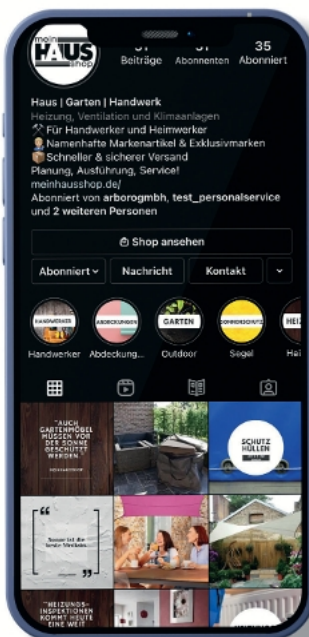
mein HAUS shop

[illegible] Beiträge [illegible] Abonnenten 35 Abonniert

Haus | Garten | Handwerk
Heizung, Ventilation und Klimaanlagen
⚒ Für Handwerker und Heimwerker
Namenhafte Markenartikel & Exklusivmarken
📦 Schneller & sicherer Versand
Planung, Ausführung, Service!
meinhausshop.de/
Abonniert von arborogmbh, test_personalservice und 2 weiteren Personen

Shop ansehen

Abonniert ⌄ Nachricht Kontakt ⌄

HANDWERKER Handwerker
ABDECKUNGEN Abdeckung...
GARTEN Outdoor
SONNENSCHUTZ Segel
HEIZ Hei

"AUCH GARTENMÖBEL MÜSSEN VOR DER SONNE GESCHÜTZT WERDEN."

SCHUTZ HÜLLEN

"Sonne ist die beste Medizin."

"HEIZUNGS-INSPEKTIONEN KOMMT HEUTE EINE WEIT